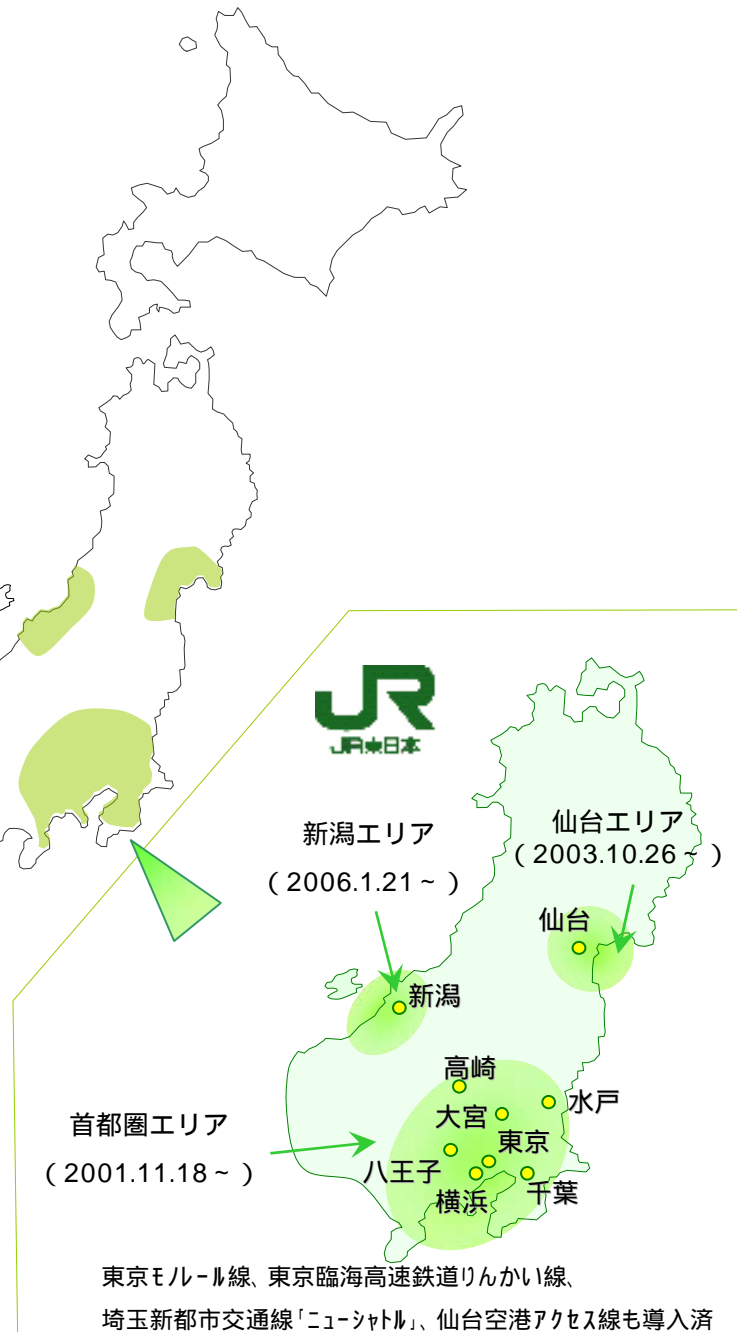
JR
JR東日本

新潟エリア
（2006.1.21～）

仙台エリア
（2003.10.26～）

仙台

新潟

高崎

水戸

大宮

首都圏エリア
（2001.11.18～）

東京

八王子

千葉

横浜

東京モノレール線、東京臨海高速鉄道りんかい線、
埼玉新都市交通線「ニューシャトル」、仙台空港アクセス線も導入済